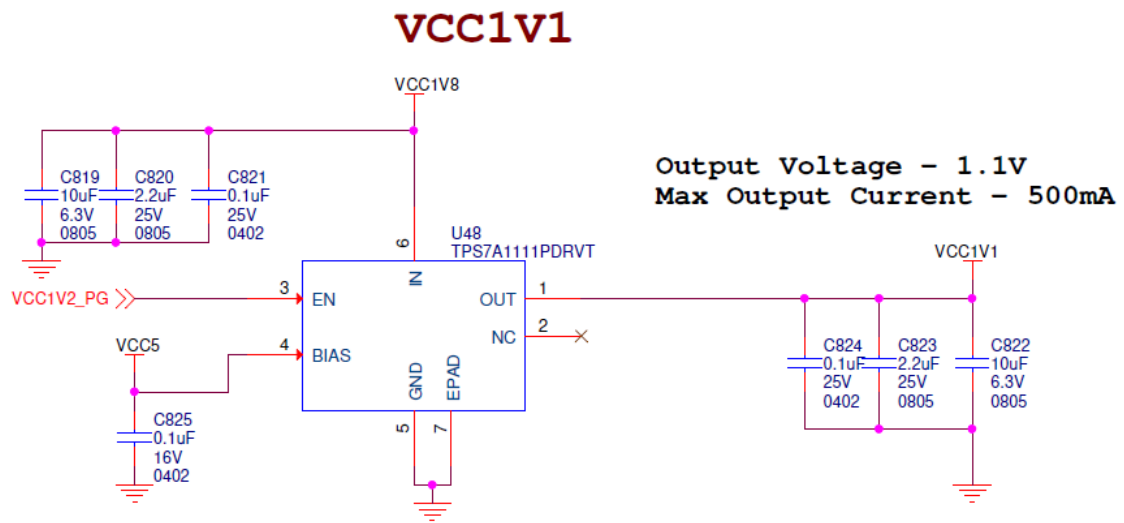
VCC1V1

VCC1V8

C819
10uF
6.3V
0805

C820
2.2uF
25V
0805

C821
0.1uF
25V
0402

Output Voltage - 1.1V
Max Output Current - 500mA

6
IN

U48
TPS7A1111PDRVT

VCC1V1

VCC1V2_PG

3
EN

OUT
1

NC
2

VCC5

4
BIAS

GND
EPAD

5
7

C824
0.1uF
25V
0402

C823
2.2uF
25V
0805

C822
10uF
6.3V
0805

C825
0.1uF
16V
0402